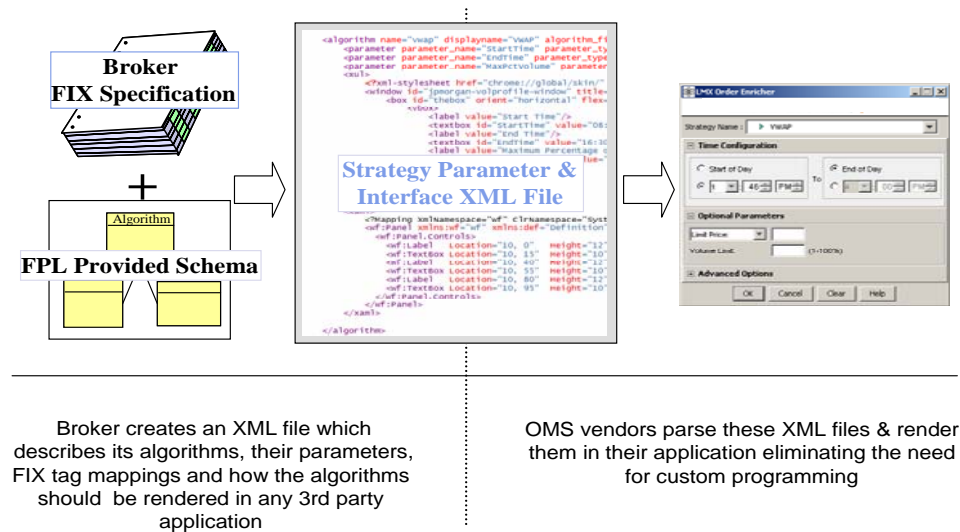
Broker
FIX Specification

+

Algorithm

FPL Provided Schema

<algorithm name="vwap" displayname="VWAP" algorithm_fi
<parameter parameter_name="StartTime" parameter_ty
<parameter parameter_name="EndTime" parameter_type
<parameter parameter_name="MaxPctVolume" parameter
<xul>
<?xml-stylesheet href="chrome://global/skin/"
<window id="jpmorgan-volprofile-window" title
<box id="thebox" orient="horizontal" flex
<vbox>
<label value="Start Time"/>
<textbox id="StartTime" value="06:
<label value="End Time"/>
<textbox id="EndTime" value="16:30
<label value="Maximum Percentage o
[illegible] ue="

Strategy Parameter & Interface XML File

<?Mapping XmlNamespace="wf" ClrNamespace="Syst
<wf:Panel xmlns:wf="wf" xmlns:def="Definition
<wf:Panel.Controls>
<wf:Label Location="10, 0" Height="12"
<wf:TextBox Location="10, 15" Height="10"
<wf:Label Location="10, 40" Height="12"
<wf:TextBox Location="10, 55" Height="10"
<wf:Label Location="10, 80" Height="12"
<wf:TextBox Location="10, 95" Height="10"
</wf:Panel.Controls>
</wf:Panel>
</xaml>
</algorithm>

LMX Order Enricher

Strategy Name : VWAP

Time Configuration

Start of Day
1 40 PM
To
End of Day

Optional Parameters

Limit Price:
Volume Limit: (1-100%)

Advanced Options

OK Cancel Clear Help

Broker creates an XML file which describes its algorithms, their parameters, FIX tag mappings and how the algorithms should be rendered in any 3rd party application

OMS vendors parse these XML files & render them in their application eliminating the need for custom programming